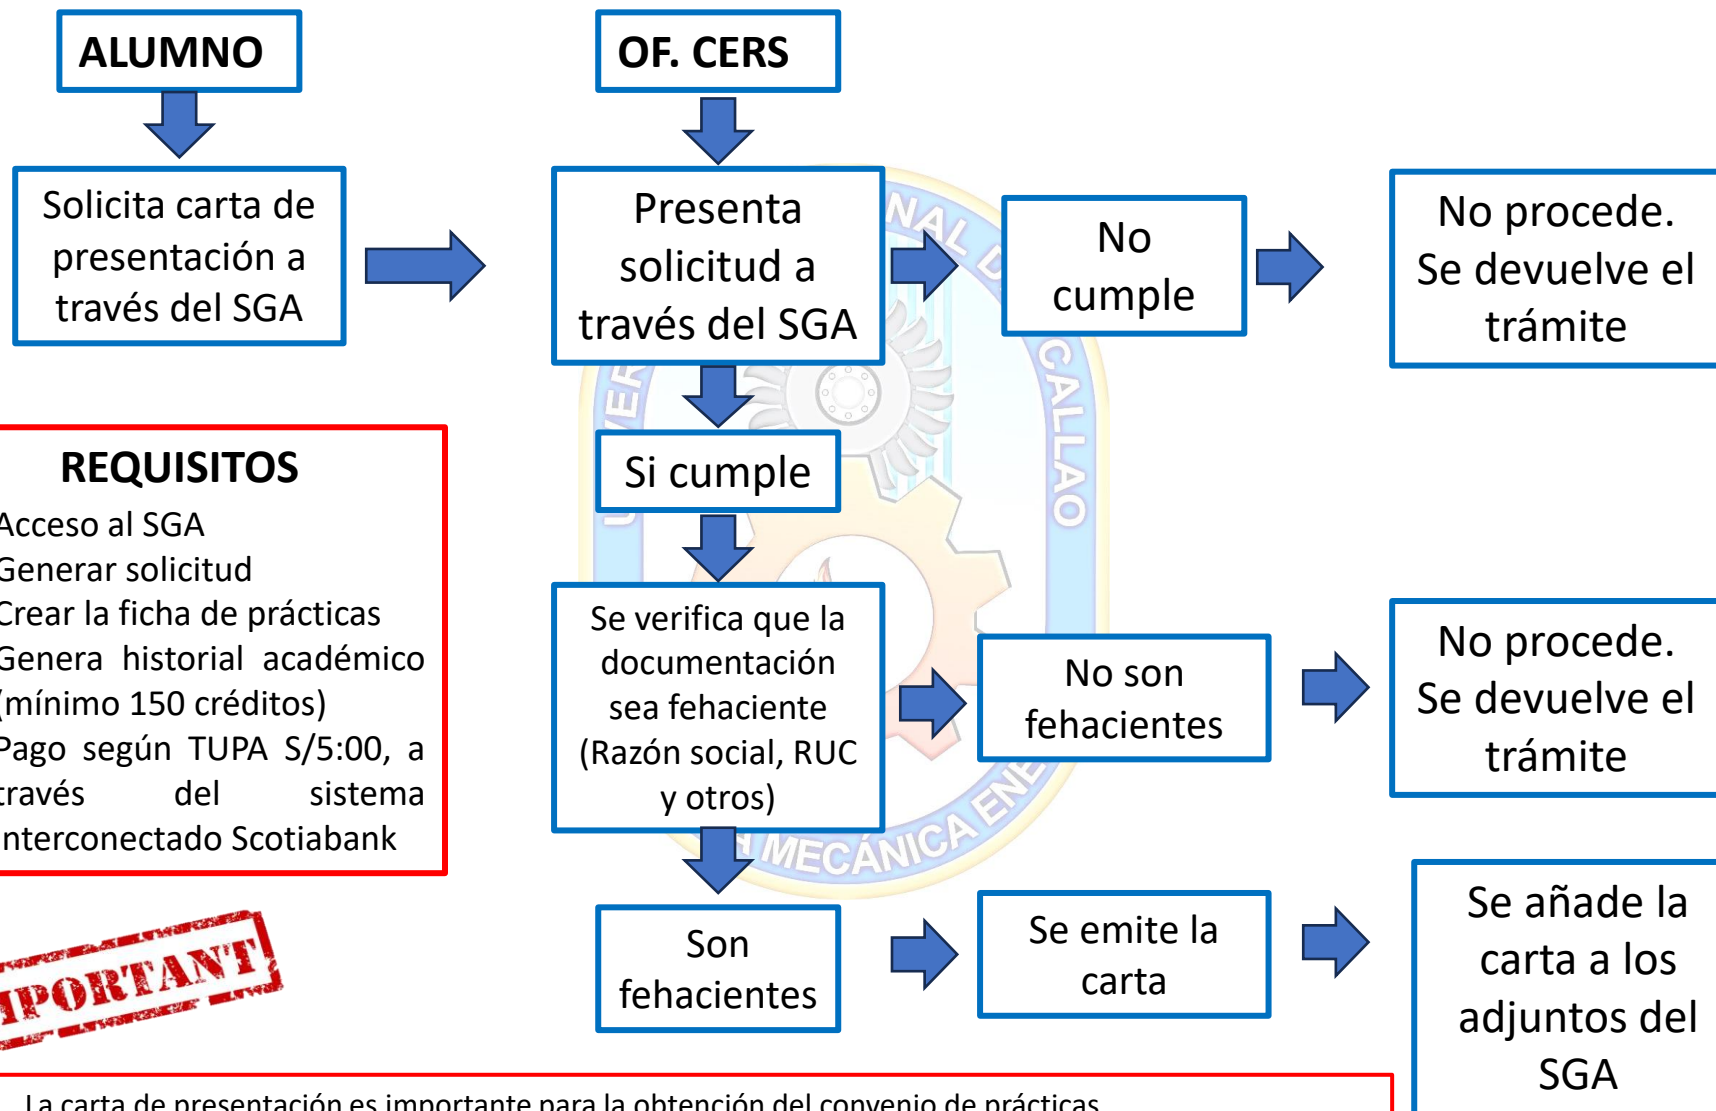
ALUMNO

Solicita carta de presentación a través del SGA

OF. CERS

Presenta solicitud a través del SGA

No cumple

No procede. Se devuelve el trámite

Si cumple

Se verifica que la documentación sea fehaciente (Razón social, RUC y otros)

No son fehacientes

No procede. Se devuelve el trámite

Son fehacientes

Se emite la carta

Se añade la carta a los adjuntos del SGA

REQUISITOS
Acceso al SGA
Generar solicitud
Crear la ficha de prácticas
Genera historial académico (mínimo 150 créditos)
Pago según TUPA S/5:00, a través del sistema interconectado Scotiabank

IPORTANT

La carta de presentación es importante para la obtención del convenio de prácticas